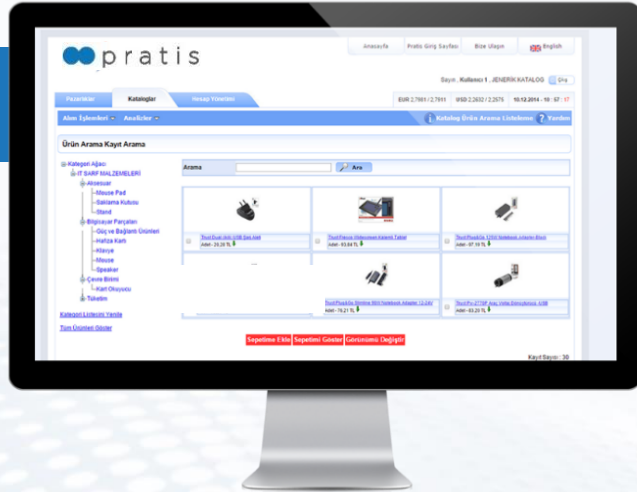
pratis

Anasayfa | Pratis Giriş Sayfası | Bize Ulaşın | English

Sayın , Kullanıcı 1 , JENERİK KATALOG Çıkış

Pazarlıklar | Kataloglar | Hesap Yönetimi

EUR 2,7981 / 2,7911 | USD 2,2832 / 2,2575 | 10.12.2014 - 10 : 57 : 17

Alım İşlemleri | Analizler | Katalog Ürün Arama Listeleme | Yardım

Ürün Arama Kayıt Arama

Kategori Ağacı
IT SARF MALZEMELERİ
Aksesuar
Mouse Pad
Saklama Kutusu
Stand
Bilgisayar Parçaları
Güç ve Bağlantı Ürünleri
Hafıza Kartı
Klavye
Mouse
Speaker
Çevre Birimi
Kart Okuyucu
Tüketim

Kategori Listesini Yenile

Tüm Ürünleri Göster

Arama | Ara

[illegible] Adet - 24,28 TL
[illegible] Adet - 93,84 TL
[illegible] Adet - 97,19 TL
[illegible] Adet - 76,21 TL
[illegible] Adet - 63,29 TL

Sepetime Ekle | Sepetimi Göster | Görünümü Değiştir

Kayıt Sayısı : 30